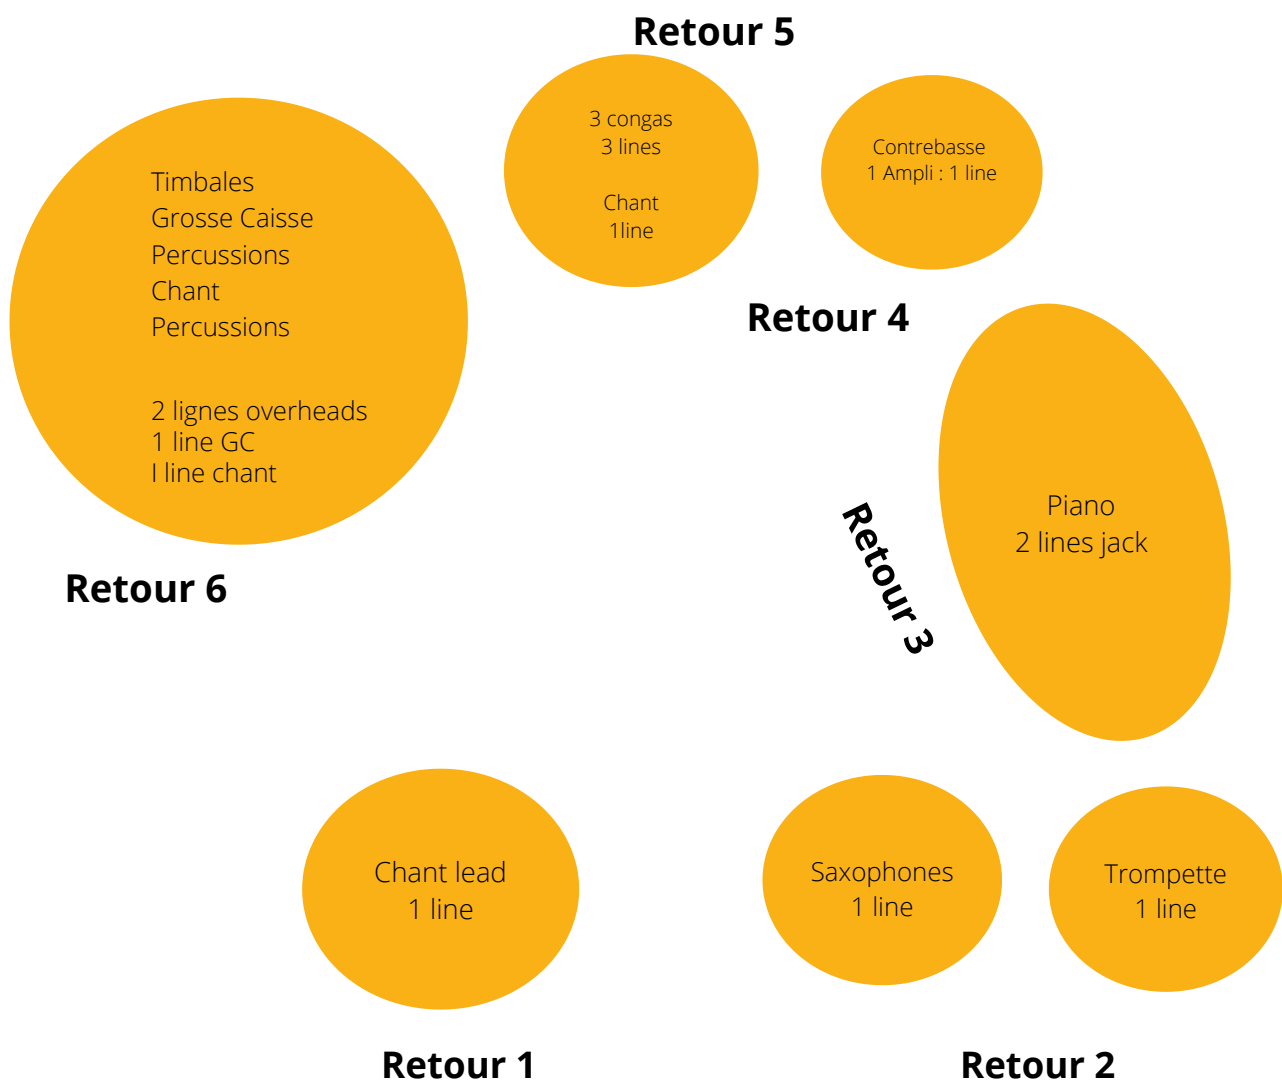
Retour 5

3 congas
3 lines

Chant
1line

Contrebasse
1 Ampli : 1 line

Timbales
Grosse Caisse
Percussions
Chant
Percussions

2 lignes overheads
1 line GC
I line chant

Retour 4

Retour 6

Piano
2 lines jack

Retour 3

Chant lead
1 line

Saxophones
1 line

Trompette
1 line

Retour 1

Retour 2